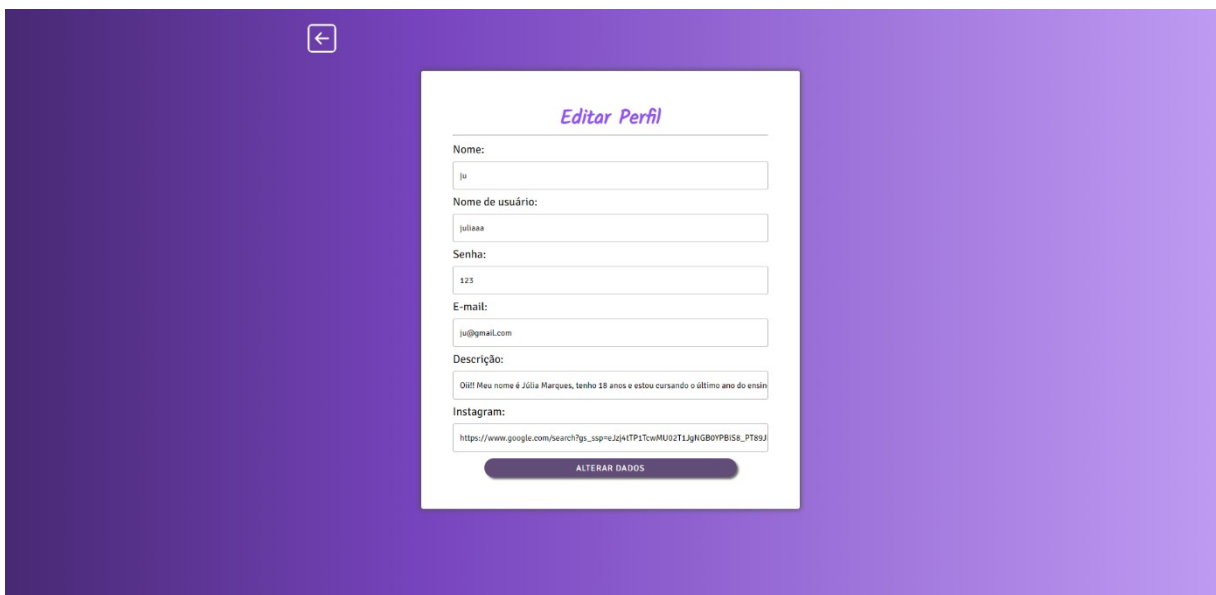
Editar Perfil

Nome:

ju

Nome de usuário:

juliaaa

Senha:

123

E-mail:

ju@gmail.com

Descrição:

Oii!! Meu nome é Júlia Marques, tenho 18 anos e estou cursando o último ano do ensin

Instagram:

https://www.google.com/search?gs_ssp=eJzj4tTP1TcwMU02T1JgNGB0YPBIS8_PT89J

ALTERAR DADOS